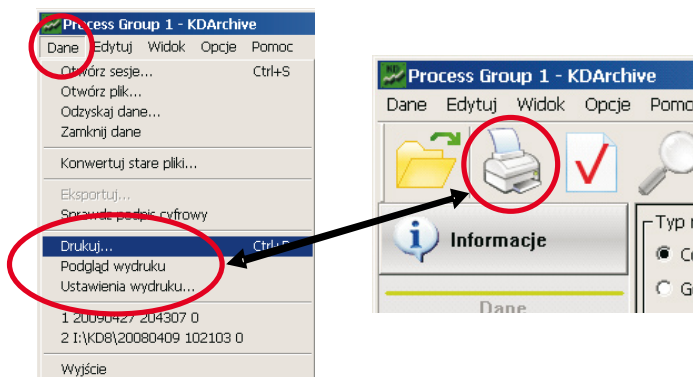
Process Group 1 - KDArchive
Dane Edytuj Widok Opcje Pomoc
Otwórz sesje... Ctrl+S
Otwórz plik...
Odzyskaj dane...
Zamknij dane
Konwertuj stare pliki...
Eksportuj...
Sprawdź podpis cyfrowy
Drukuj... Ctrl+P
Podgląd wydruku
Ustawienia wydruku...
1 20090427 204307 0
2 I:\KD8\20080409 102103 0
Wyjście

Process Group 1 - KDArchive
Dane Edytuj Widok Opcje Pomo
Informacje
Dane
Typ
Co
G